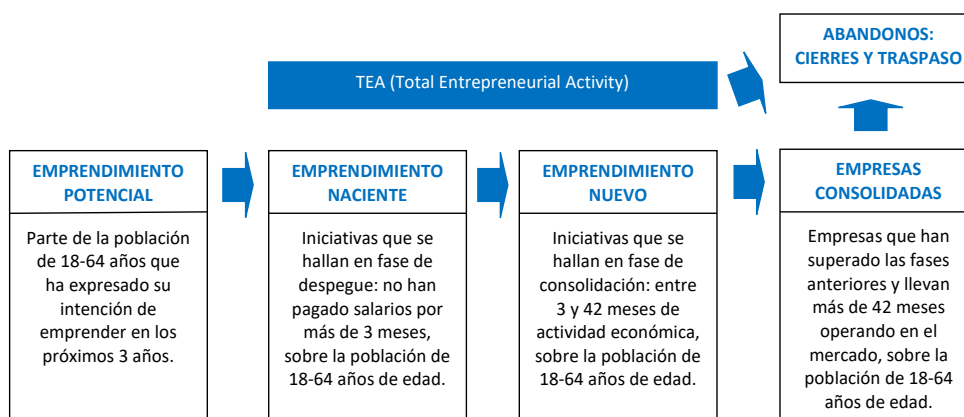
ABANDONOS: CIERRES Y TRASPASO

TEA (Total Entrepreneurial Activity)

EMPRENDIMIENTO POTENCIAL

Parte de la población de 18-64 años que ha expresado su intención de emprender en los próximos 3 años.

EMPRENDIMIENTO NACIENTE

Iniciativas que se hallan en fase de despegue: no han pagado salarios por más de 3 meses, sobre la población de 18-64 años de edad.

EMPRENDIMIENTO NUEVO

Iniciativas que se hallan en fase de consolidación: entre 3 y 42 meses de actividad económica, sobre la población de 18-64 años de edad.

EMPRESAS CONSOLIDADAS

Empresas que han superado las fases anteriores y llevan más de 42 meses operando en el mercado, sobre la población de 18-64 años de edad.